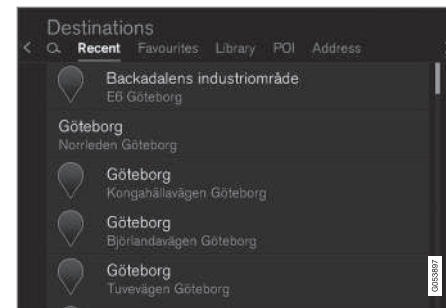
Destinations

Recent Favourites Library POI Address

Backadalens industriområde
E6 Göteborg

Göteborg
Norrleden Göteborg

Göteborg
Kongahällavägen Göteborg

Göteborg
Björlandavägen Göteborg

Göteborg
Tuvevägen Göteborg

G053897